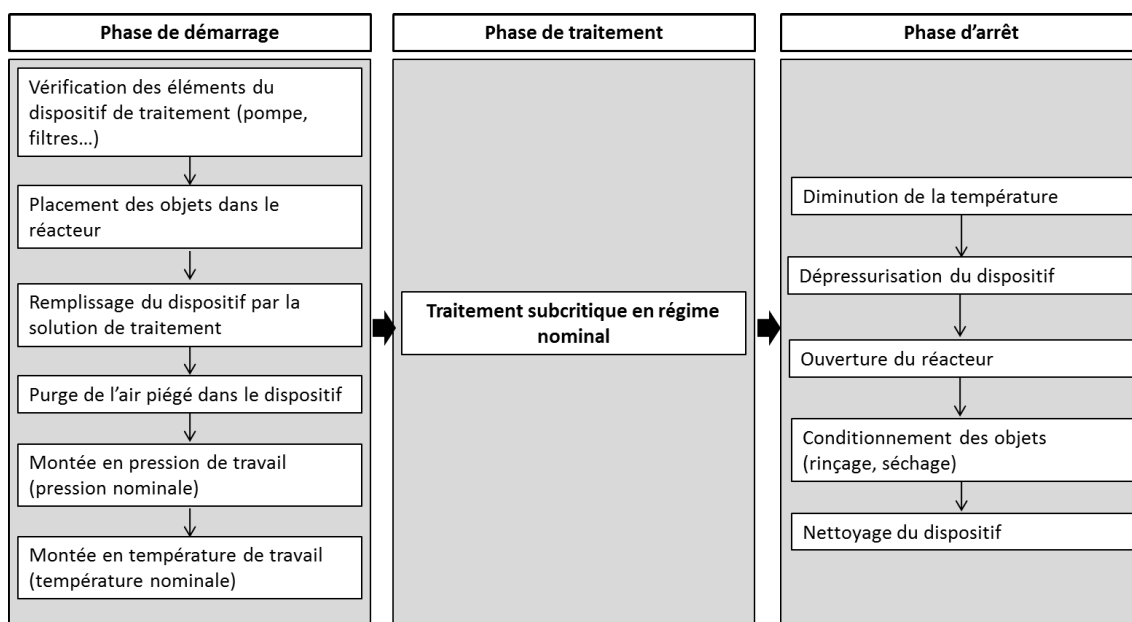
Phase de démarrage

Vérification des éléments du dispositif de traitement (pompe, filtres…)

Placement des objets dans le réacteur

Remplissage du dispositif par la solution de traitement

Purge de l'air piégé dans le dispositif

Montée en pression de travail (pression nominale)

Montée en température de travail (température nominale)

Phase de traitement

Traitement subcritique en régime nominal

Phase d'arrêt

Diminution de la température

Dépressurisation du dispositif

Ouverture du réacteur

Conditionnement des objets (rinçage, séchage)

Nettoyage du dispositif